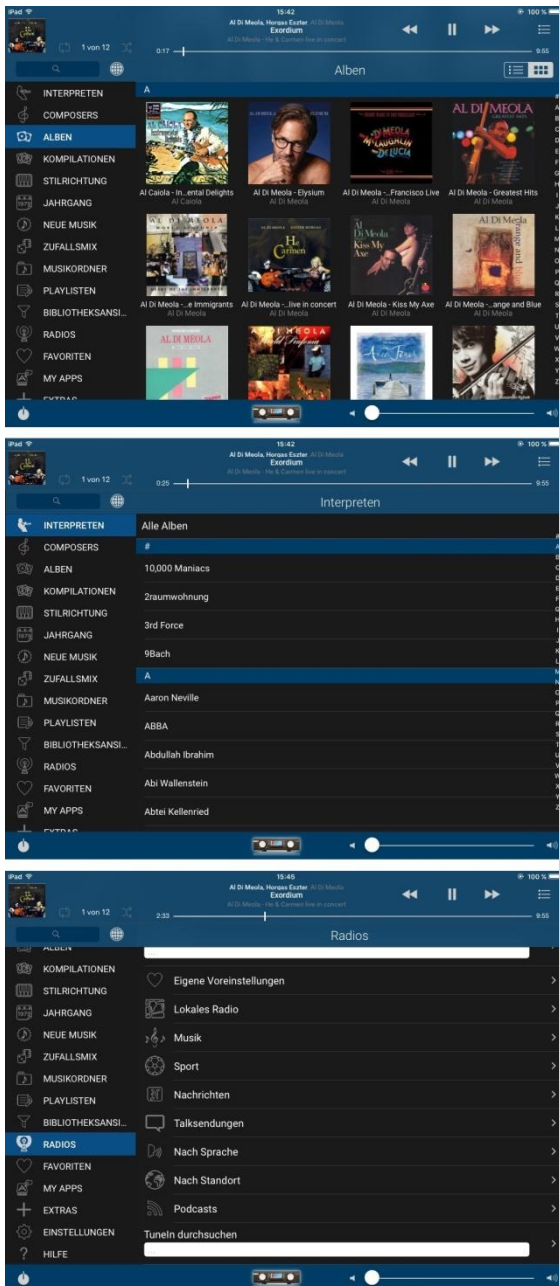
iPad
15:42
100 %
Al Di Meola, Horgas Eszter Al Di Meola
Exordium
Al Di Meola - He & Carmen live in concert
1 von 12
0:17
-9:55
Alben
INTERPRETEN
COMPOSERS
ALBEN
KOMPILATIONEN
STILRICHTUNG
JAHRGANG
NEUE MUSIK
ZUFALLSMIX
MUSIKORDNER
PLAYLISTEN
BIBLIOTHEKSANSI...
RADIOS
FAVORITEN
MY APPS
EXTRAS
A
Al Caiola - In...ental Delights
Al Caiola
Al Di Meola - Elysium
Al Di Meola
Al Di Meola -...Francisco Live
Al Di Meola
Al Di Meola - Greatest Hits
Al Di Meola
Al Di Meola -...e Immigrants
Al Di Meola
Al Di Meola -...live in concert
Al Di Meola
Al Di Meola - Kiss My Axe
Al Di Meola
Al Di Meola -...ange and Blue
Al Di Meola

iPad
15:42
100 %
Al Di Meola, Horgas Eszter Al Di Meola
Exordium
Al Di Meola - He & Carmen live in concert
1 von 12
0:25
-9:55
Interpreten
INTERPRETEN
COMPOSERS
ALBEN
KOMPILATIONEN
STILRICHTUNG
JAHRGANG
NEUE MUSIK
ZUFALLSMIX
MUSIKORDNER
PLAYLISTEN
BIBLIOTHEKSANSI...
RADIOS
FAVORITEN
MY APPS
EXTRAS
Alle Alben
#
10,000 Maniacs
2raumwohnung
3rd Force
9Bach
A
Aaron Neville
ABBA
Abdullah Ibrahim
Abi Wallenstein
Abtei Kellenried

iPad
15:45
100 %
Al Di Meola, Horgas Eszter Al Di Meola
Exordium
Al Di Meola - He & Carmen live in concert
1 von 12
2:33
-9:55
Radios
ALBEN
KOMPILATIONEN
STILRICHTUNG
JAHRGANG
NEUE MUSIK
ZUFALLSMIX
MUSIKORDNER
PLAYLISTEN
BIBLIOTHEKSANSI...
RADIOS
FAVORITEN
MY APPS
EXTRAS
EINSTELLUNGEN
HILFE
Eigene Voreinstellungen
Lokales Radio
Musik
Sport
Nachrichten
Talksendungen
Nach Sprache
Nach Standort
Podcasts
TuneIn durchsuchen